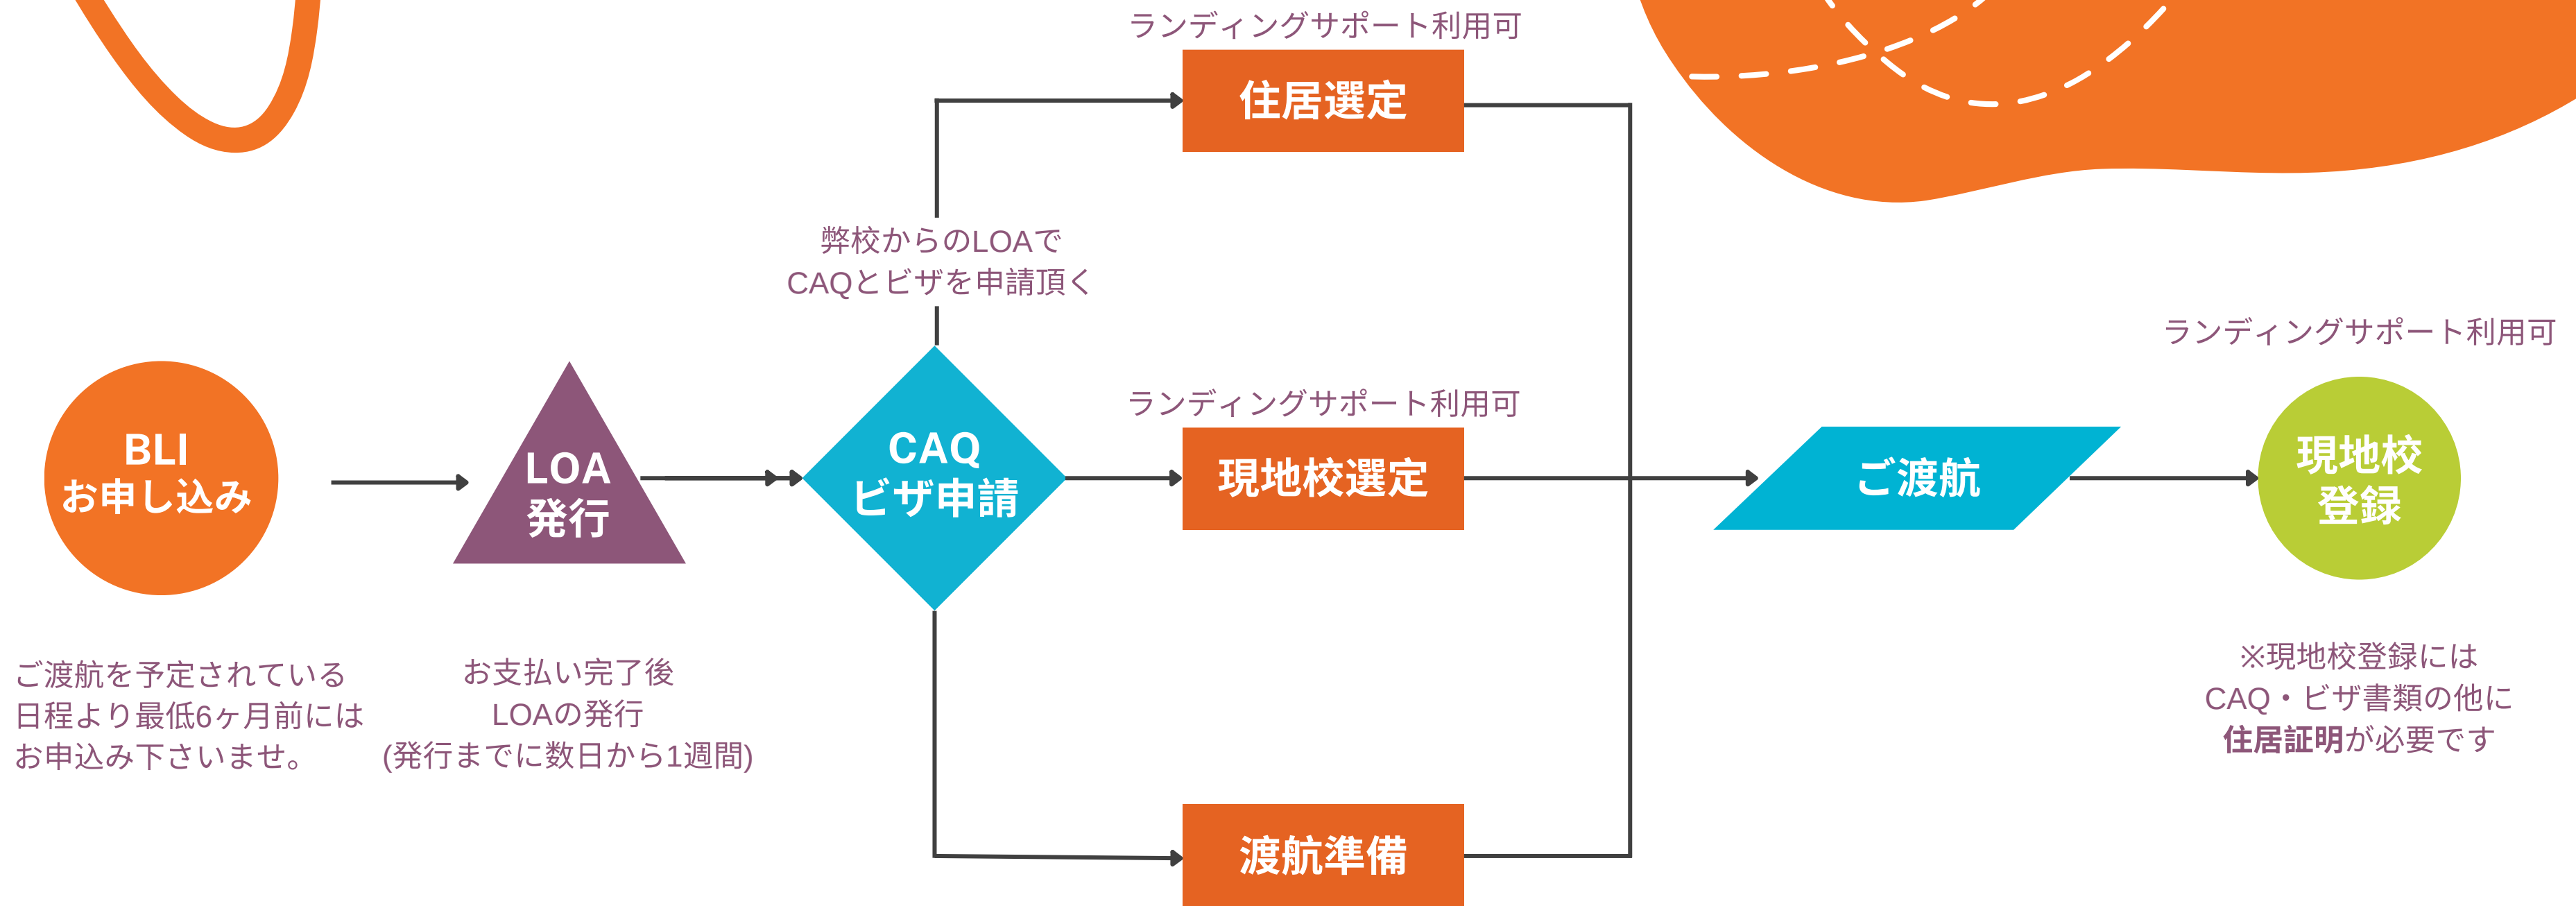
BLI
お申し込み

ご渡航を予定されている日程より最低6ヶ月前にはお申込み下さいませ。

LOA
発行

お支払い完了後
LOAの発行
(発行までに数日から1週間)

弊校からのLOAで
CAQとビザを申請頂く

CAQ
ビザ申請

ランディングサポート利用可

住居選定

ランディングサポート利用可

現地校選定

渡航準備

ご渡航

ランディングサポート利用可

現地校
登録

※現地校登録には
CAQ・ビザ書類の他に
住居証明が必要です